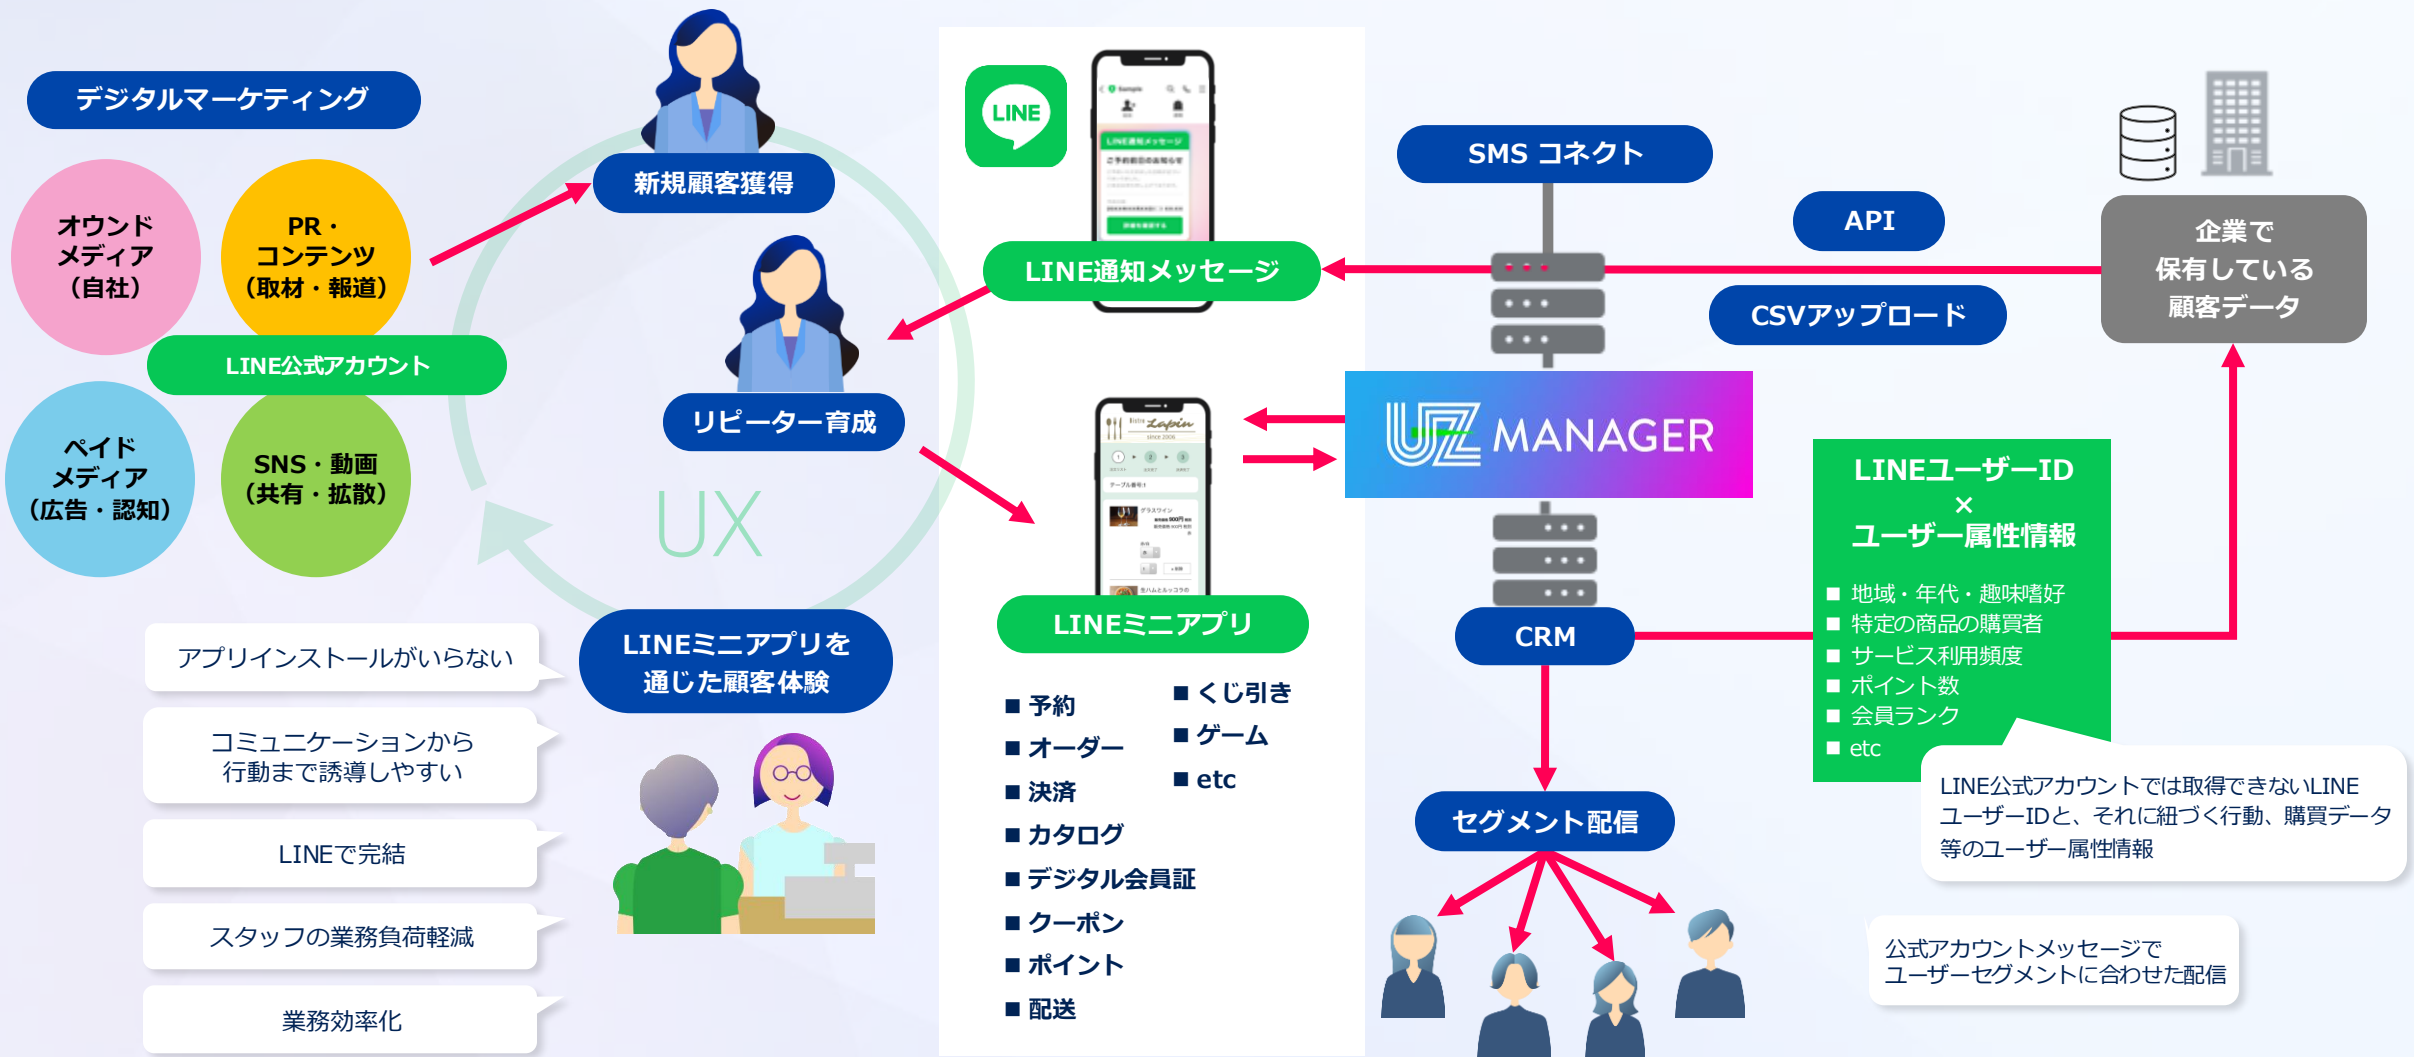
デジタルマーケティング

オウンド メディア （自社）

PR・ コンテンツ （取材・報道）

LINE公式アカウント

ペイド メディア （広告・認知）

SNS・動画 （共有・拡散）

新規顧客獲得

リピーター育成

UX

LINEミニアプリを 通じた顧客体験

アプリインストールがいらない

コミュニケーションから 行動まで誘導しやすい

LINEで完結

スタッフの業務負荷軽減

業務効率化

LINE

LINE通知メッセージ

LINEミニアプリ

■ 予約
■ オーダー
■ 決済
■ カタログ
■ デジタル会員証
■ クーポン
■ ポイント
■ 配送

■ くじ引き
■ ゲーム
■ etc

SMS コネクト

API

CSVアップロード

企業で 保有している 顧客データ

UZ MANAGER

CRM

セグメント配信

LINEユーザーID × ユーザー属性情報

■ 地域・年代・趣味嗜好
■ 特定の商品の購買者
■ サービス利用頻度
■ ポイント数
■ 会員ランク
■ etc

LINE公式アカウントでは取得できないLINEユーザーIDと、それに紐づく行動、購買データ等のユーザー属性情報

公式アカウントメッセージで ユーザーセグメントに合わせた配信